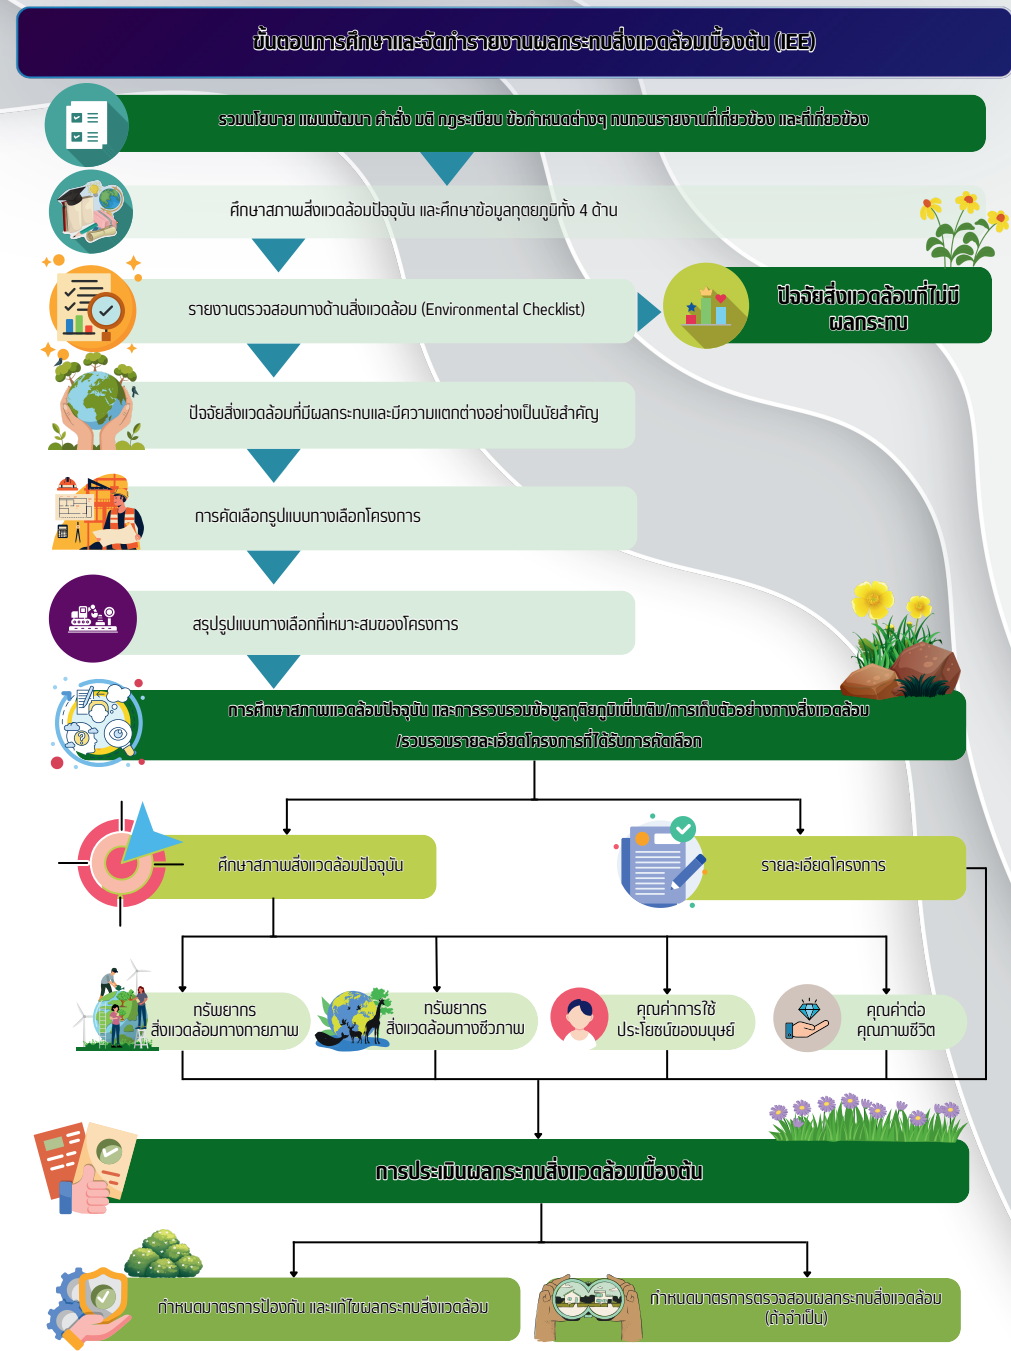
ขั้นตอนการศึกษาและจัดทำรายงานผลกระทบสิ่งแวดล้อมเบื้องต้น (IEE)

รวมนโยบาย แผนพัฒนา คำสั่ง มติ กฎระเบียบ ข้อกำหนดต่างๆ ทบทวนรายงานที่เกี่ยวข้อง และที่เกี่ยวข้อง

ศึกษาสภาพสิ่งแวดล้อมปัจจุบัน และศึกษาข้อมูลทุติยภูมิทั้ง 4 ด้าน

รายงานตรวจสอบทางด้านสิ่งแวดล้อม (Environmental Checklist)

ปัจจัยสิ่งแวดล้อมที่ไม่มีผลกระทบ

ปัจจัยสิ่งแวดล้อมที่มีผลกระทบและมีความแตกต่างอย่างเป็นนัยสำคัญ

การคัดเลือกรูปแบบทางเลือกโครงการ

สรุปรูปแบบทางเลือกที่เหมาะสมของโครงการ

การศึกษาสภาพแวดล้อมปัจจุบัน และการรวบรวมข้อมูลทุติยภูมิเพิ่มเติม/การเก็บตัวอย่างทางสิ่งแวดล้อม /รวบรวมรายละเอียดโครงการที่ได้รับการคัดเลือก

ศึกษาสภาพสิ่งแวดล้อมปัจจุบัน

รายละเอียดโครงการ

ทรัพยากร สิ่งแวดล้อมทางกายภาพ

ทรัพยากร สิ่งแวดล้อมทางชีวภาพ

คุณค่าการใช้ ประโยชน์ของมนุษย์

คุณค่าต่อ คุณภาพชีวิต

การประเมินผลกระทบสิ่งแวดล้อมเบื้องต้น

กำหนดมาตรการป้องกัน และแก้ไขผลกระทบสิ่งแวดล้อม

กำหนดมาตรการตรวจสอบผลกระทบสิ่งแวดล้อม (ถ้าจำเป็น)